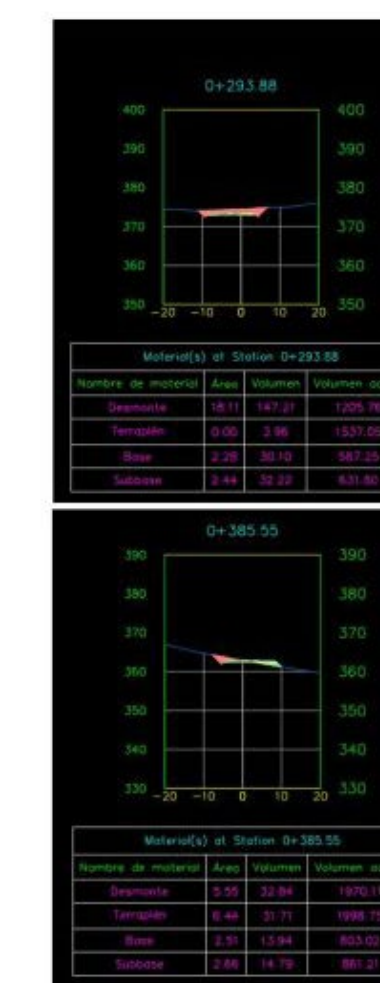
0+293.88

400 400
390 390
380 380
370 370
360 360
350 350
-20 -10 0 10 20

Material(s) at Station 0+293.88

| Nombre de material | Area | Volumen | Volumen ac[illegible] |
|---|---|---|---|
| Desmonte | 18.11 | 147.21 | 1205.76 |
| Terraplén | 0.00 | 3.96 | 1537.05 |
| Base | 2.28 | 30.10 | 587.25 |
| Subbase | 2.44 | 32.22 | 631.60 |

0+385.55

390 390
380 380
370 370
360 360
350 350
340 340
330 330
-20 -10 0 10 20

Material(s) at Station 0+385.55

| Nombre de material | Area | Volumen | Volumen ac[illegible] |
|---|---|---|---|
| Desmonte | 5.55 | 32.84 | 1970.1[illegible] |
| Terraplén | 6.44 | 31.71 | 1998.7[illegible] |
| Base | 2.51 | 13.94 | 803.02 |
| Subbase | 2.66 | 14.79 | 861.21 |